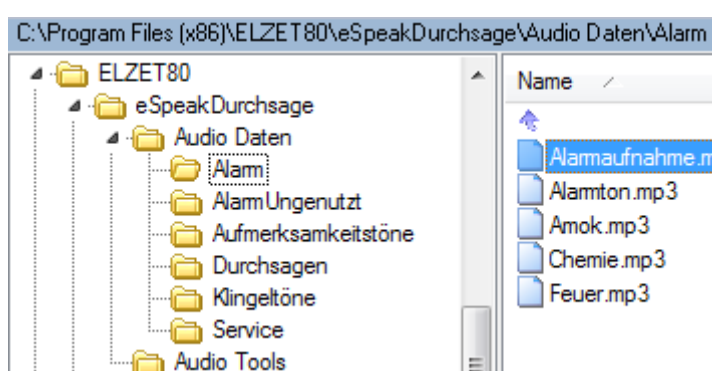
C:\Program Files (x86)\ELZET80\eSpeakDurchsage\Audio Daten\Alarm

ELZET80
eSpeakDurchsage
Audio Daten
Alarm
AlarmUngenutzt
Aufmerksamkeitstöne
Durchsagen
Klingeltöne
Service
Audio Tools

Name
Alarmaufnahme.m
Alarmton.mp3
Amok.mp3
Chemie.mp3
Feuer.mp3